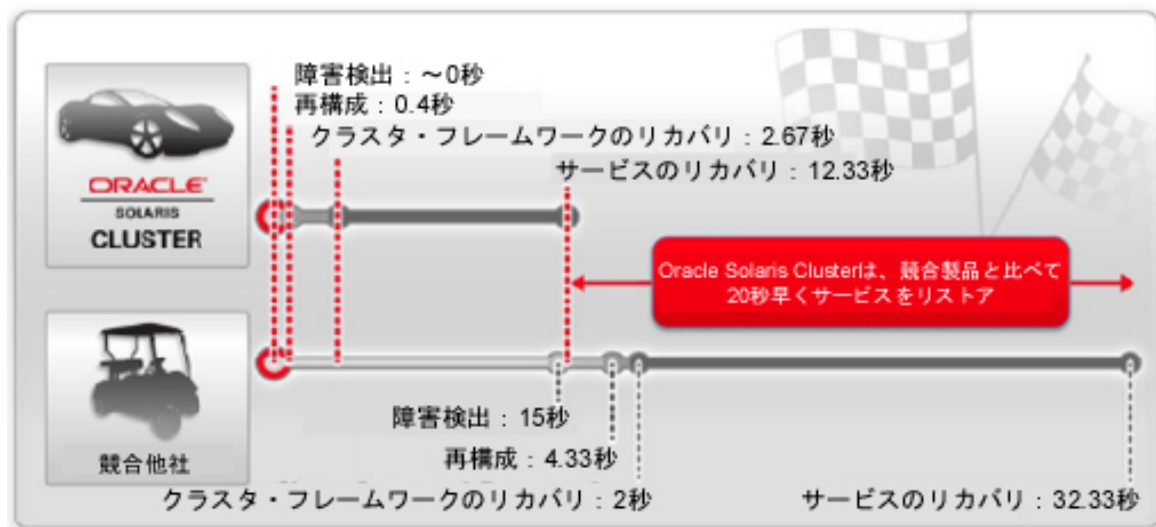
ORACLE
SOLARIS
CLUSTER

障害検出：～0秒
再構成：0.4秒
クラスタ・フレームワークのリカバリ：2.67秒
サービスのリカバリ：12.33秒

Oracle Solaris Clusterは、競合製品と比べて20秒早くサービスをリストア

競合他社

障害検出：15秒
再構成：4.33秒
クラスタ・フレームワークのリカバリ：2秒
サービスのリカバリ：32.33秒